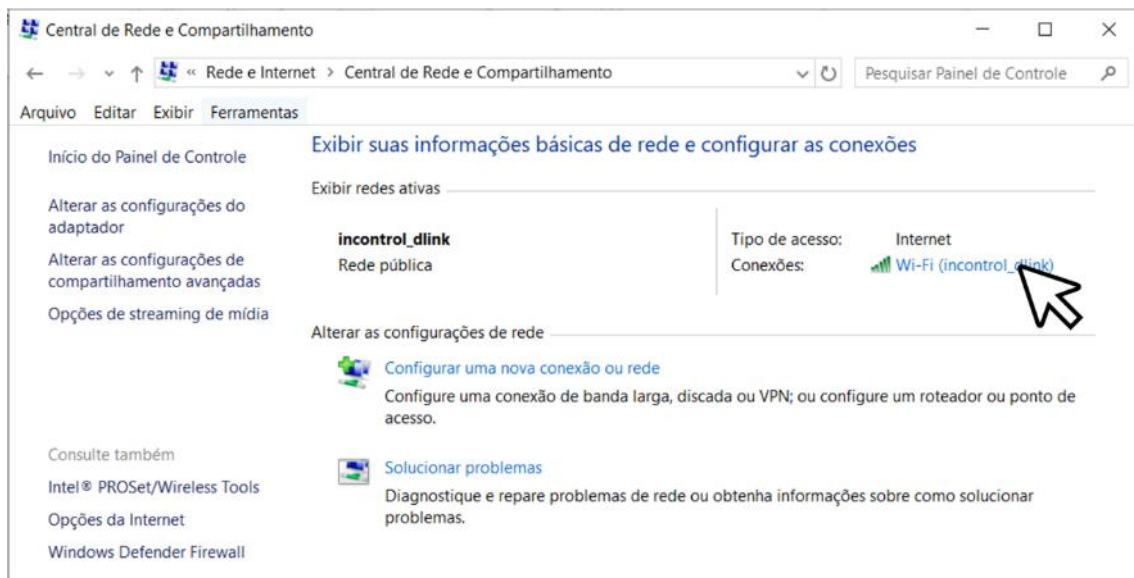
Central de Rede e Compartilhamento

« Rede e Internet > Central de Rede e Compartilhamento

Pesquisar Painel de Controle

Arquivo Editar Exibir Ferramentas

Início do Painel de Controle

Alterar as configurações do adaptador

Alterar as configurações de compartilhamento avançadas

Opções de streaming de mídia

Exibir suas informações básicas de rede e configurar as conexões

Exibir redes ativas

incontrol_dlink
Rede pública

Tipo de acesso: Internet
Conexões: Wi-Fi (incontrol_dlink)

Alterar as configurações de rede

Configurar uma nova conexão ou rede
Configure uma conexão de banda larga, discada ou VPN; ou configure um roteador ou ponto de acesso.

Solucionar problemas
Diagnostique e repare problemas de rede ou obtenha informações sobre como solucionar problemas.

Consulte também

Intel® PROSet/Wireless Tools

Opções da Internet

Windows Defender Firewall